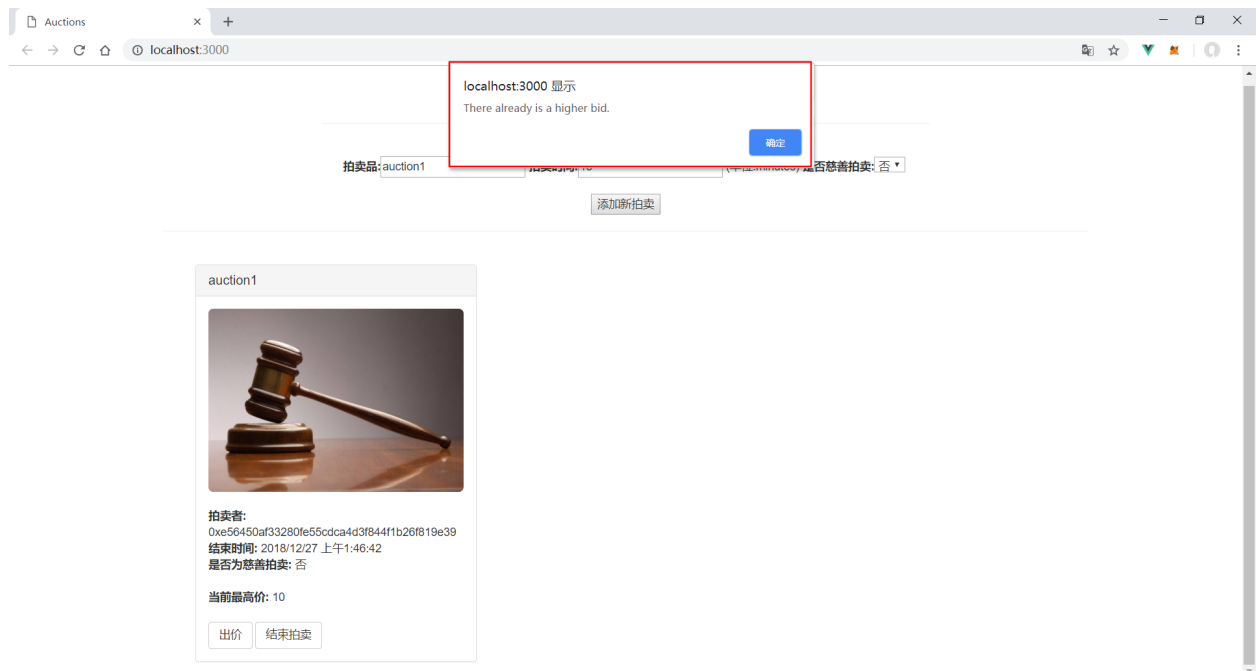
Auctions

localhost:3000

localhost:3000 显示

There already is a higher bid.

确定

拍卖品: auction1 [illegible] 10 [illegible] 是否慈善拍卖: 否

添加新拍卖

auction1

拍卖者:
0xe56450af33280fe55cdca4d3f844f1b26f819e39
结束时间: 2018/12/27 上午1:46:42
是否为慈善拍卖: 否

当前最高价: 10

出价 结束拍卖